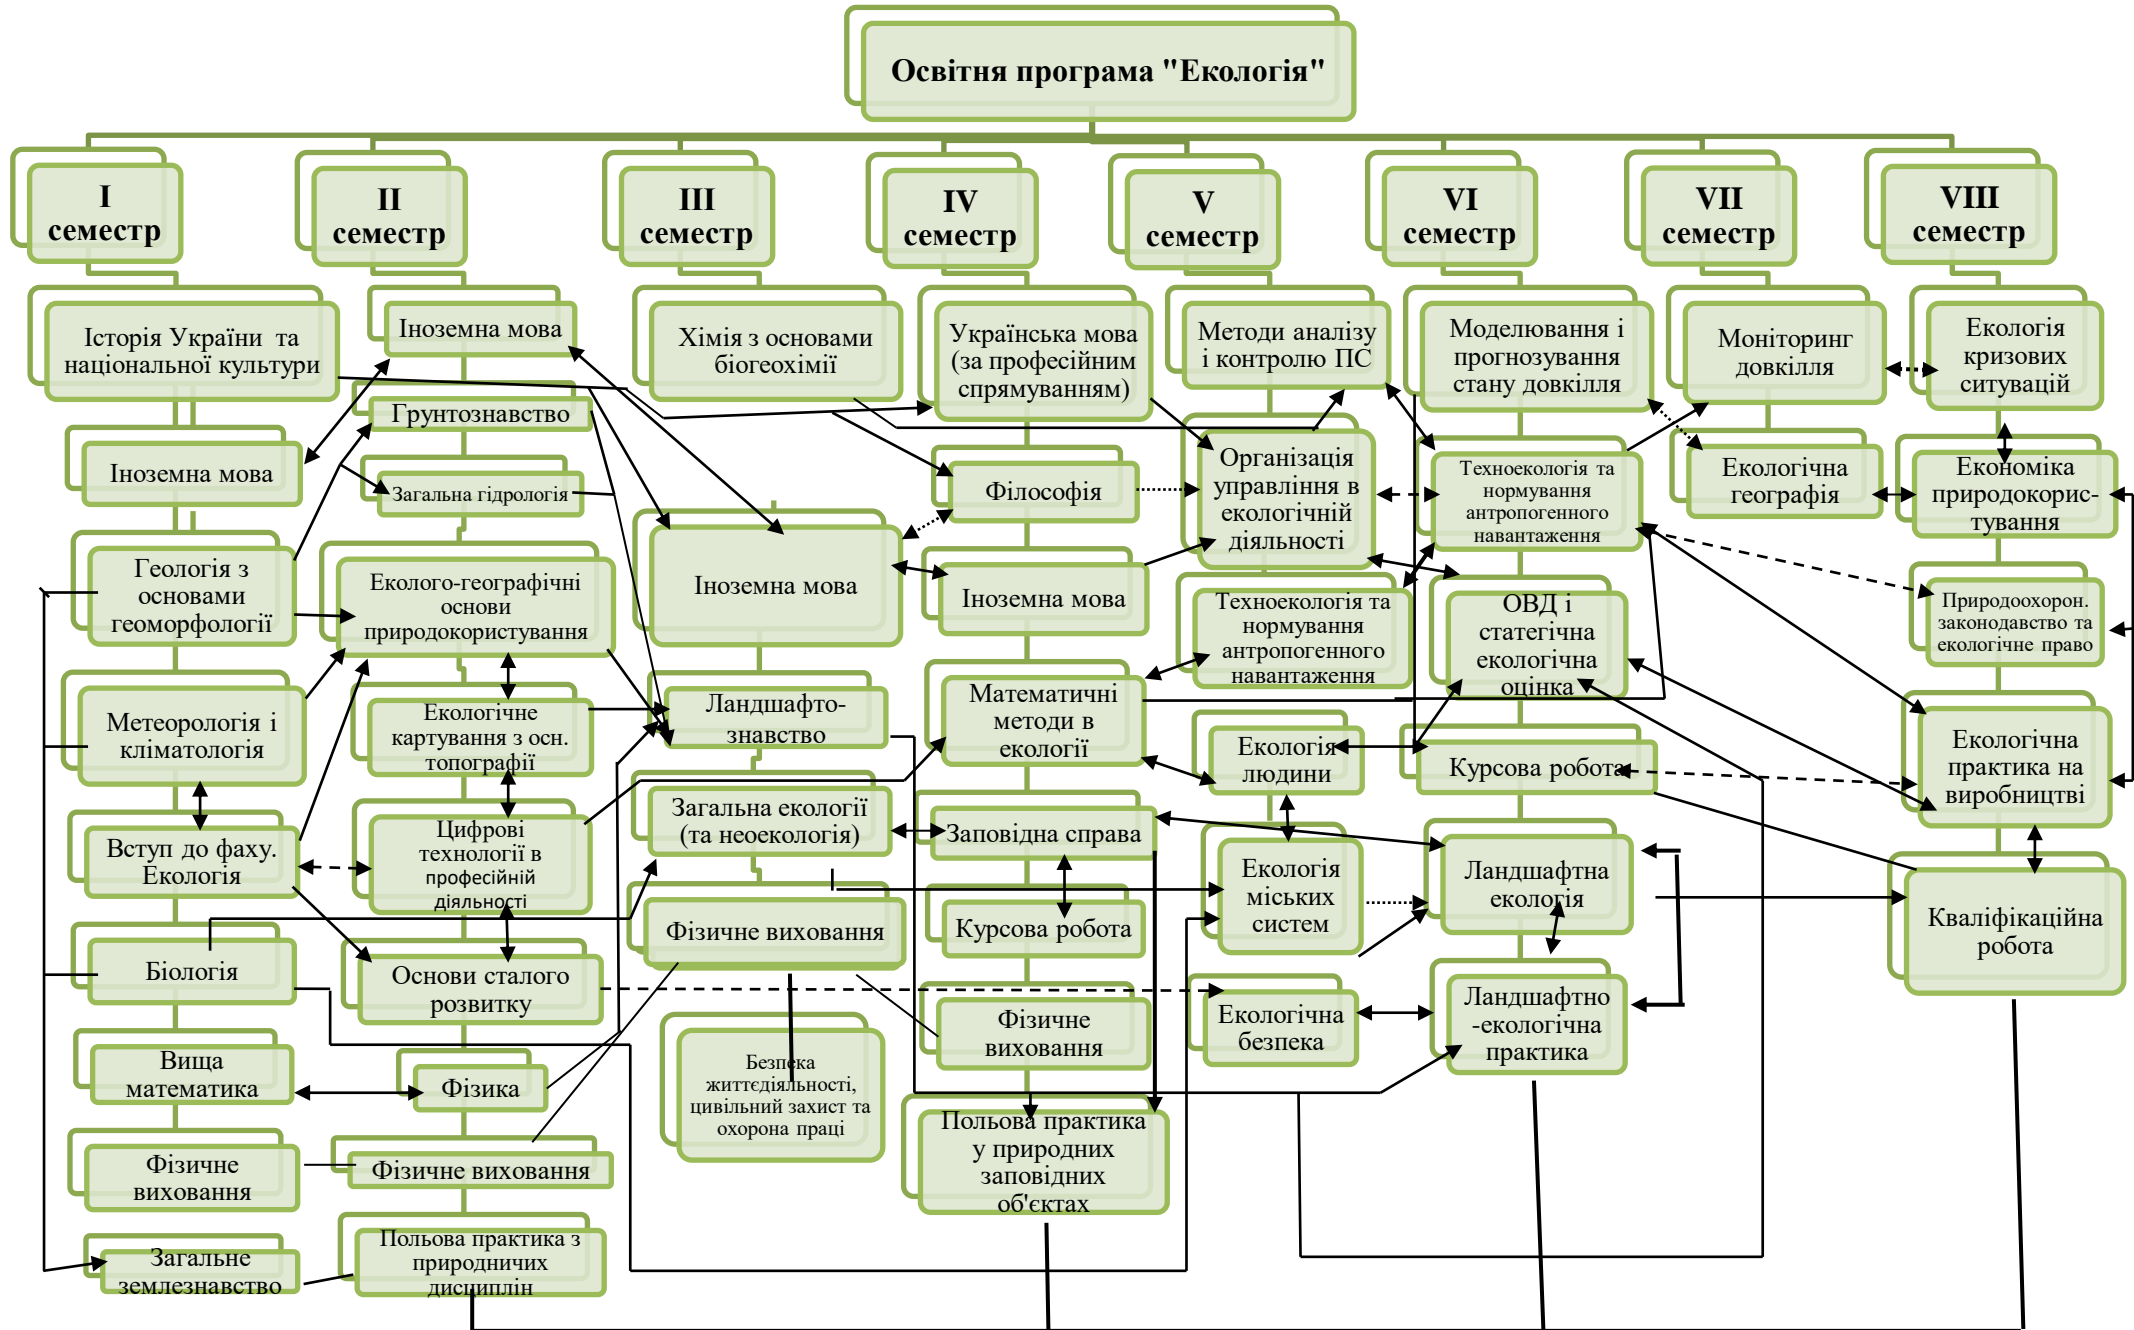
Освітня програма "Екологія"

I семестр

Історія України та національної культури

Іноземна мова

Геологія з основами геоморфології

Метеорологія і кліматологія

Вступ до фаху. Екологія

Біологія

Вища математика

Фізичне виховання

Загальне землезнавство

II семестр

Іноземна мова

Грунтознавство

Загальна гідрологія

Еколого-географічні основи природокористування

Екологічне картування з осн. топографії

Цифрові технології в професійній діяльності

Основи сталого розвитку

Фізика

Фізичне виховання

Польова практика з природничих дисциплін

III семестр

Хімія з основами біогеохімії

Іноземна мова

Ландшафтознавство

Загальна екології (та неоекологія)

Фізичне виховання

Безпека життєдіяльності, цивільний захист та охорона праці

IV семестр

Українська мова (за професійним спрямуванням)

Філософія

Іноземна мова

Математичні методи в екології

Заповідна справа

Курсова робота

Фізичне виховання

Польова практика у природних заповідних об'єктах

V семестр

Методи аналізу і контролю ПС

Організація управління в екологічній діяльності

Техноекологія та нормування антропогенного навантаження

Екологія людини

Екологія міських систем

Екологічна безпека

VI семестр

Моделювання і прогнозування стану довкілля

Техноекологія та нормування антропогенного навантаження

ОВД і статегічна екологічна оцінка

Курсова робота

Ландшафтна екологія

Ландшафтно-екологічна практика

VII семестр

Моніторинг довкілля

Екологічна географія

VIII семестр

Екологія кризових ситуацій

Економіка природокористування

Природоохорон. законодавство та екологічне право

Екологічна практика на виробництві

Кваліфікаційна робота